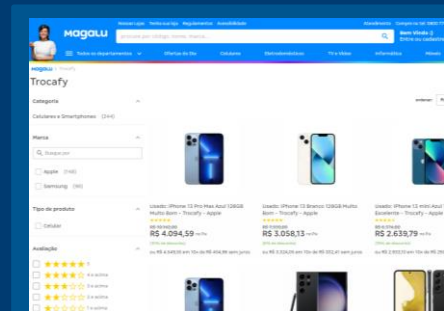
Nossas Lojas Todo sua loja Regulamentos Acessibilidade

Atendimento Compre no SAC (11) 3004

magalu

pesquise por código, termo, marca...

Bem-Vindo :) Entre ou cadastre

Todos os departamentos Ofertas do Dia Celulares Eletrodomésticos TV e Vídeo Informática Móveis

Magalu > Trocafy

Trocafy

Categoria

Celulares e Smartphones (244)

Marca

Busque por

Apple (148)

Samsung (96)

Tipo de produto

Celular

Avaliação

5

4 e acima

3 e acima

2 e acima

1 e acima

ordenar:

Usado: iPhone 13 Pro Max Azul 128GB Muito Bom - Trocafy - Apple

R$ 4.094,59

Usado: iPhone 13 Branco 128GB Muito Bom - Trocafy - Apple

R$ 3.058,13

Usado: iPhone 13 mini Azul Excelente - Trocafy - Apple

R$ 2.639,79